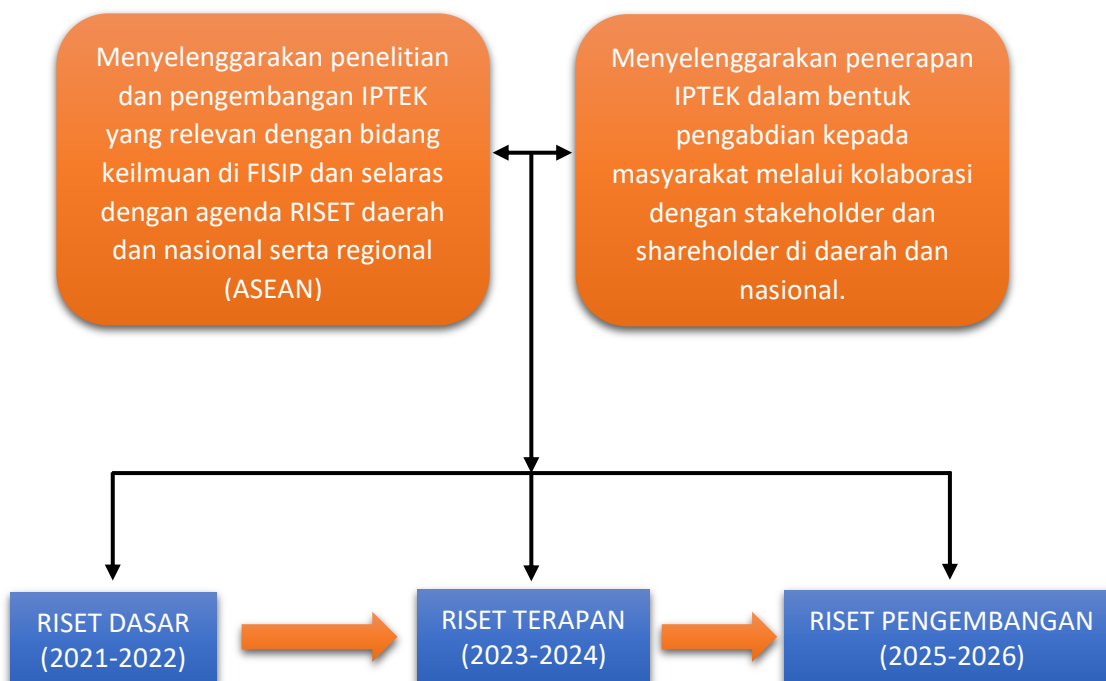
Menyelenggarakan penelitian dan pengembangan IPTEK yang relevan dengan bidang keilmuan di FISIP dan selaras dengan agenda RISET daerah dan nasional serta regional (ASEAN)

Menyelenggarakan penerapan IPTEK dalam bentuk pengabdian kepada masyarakat melalui kolaborasi dengan stakeholder dan shareholder di daerah dan nasional.

RISET DASAR (2021-2022)

RISET TERAPAN (2023-2024)

RISET PENGEMBANGAN (2025-2026)